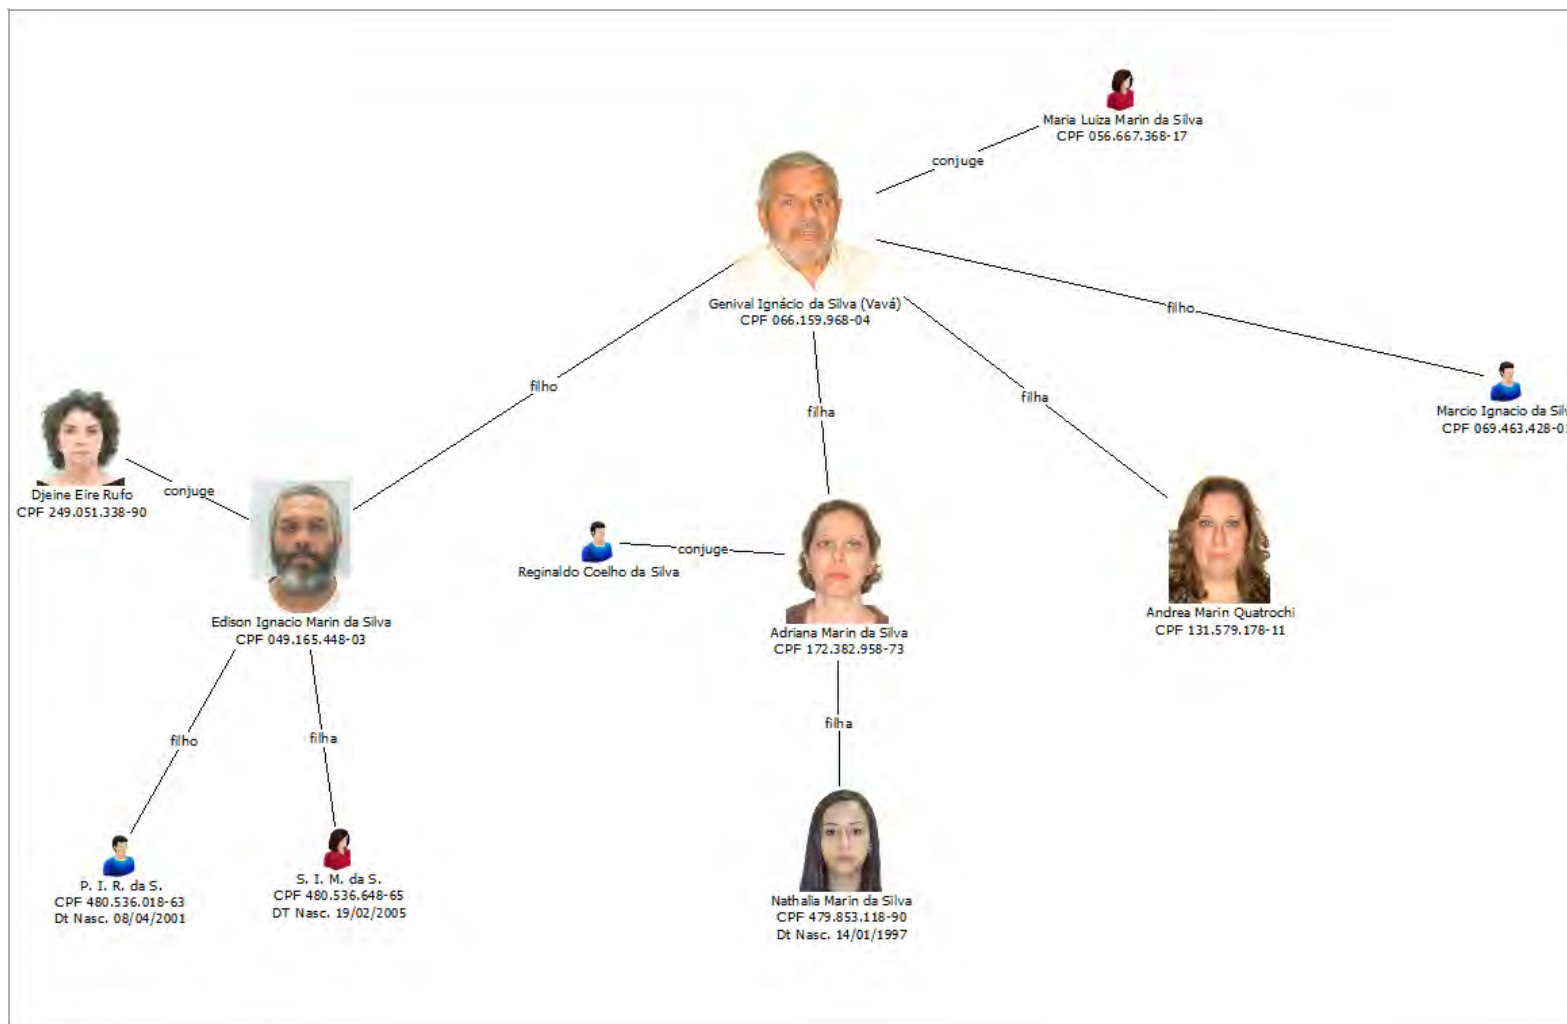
Maria Luiza Marin da Silva
CPF 056.667.368-17

conjuge

Genival Ignácio da Silva (Vavá)
CPF 066.159.968-04

filho

filho

filha

filha

Marcio Ignacio da Sil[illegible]
CPF 069.463.428-0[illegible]

Djeine Eire Rufo
CPF 249.051.338-90

conjuge

Edison Ignacio Marin da Silva
CPF 049.165.448-03

Reginaldo Coelho da Silva

conjuge

Adriana Marin da Silva
CPF 172.382.958-73

Andrea Marin Quatrochi
CPF 131.579.178-11

filho

filha

filha

P. I. R. da S.
CPF 480.536.018-63
Dt Nasc. 08/04/2001

S. I. M. da S.
CPF 480.536.648-65
DT Nasc. 19/02/2005

Nathalia Marin da Silva
CPF 479.853.118-90
Dt Nasc. 14/01/1997